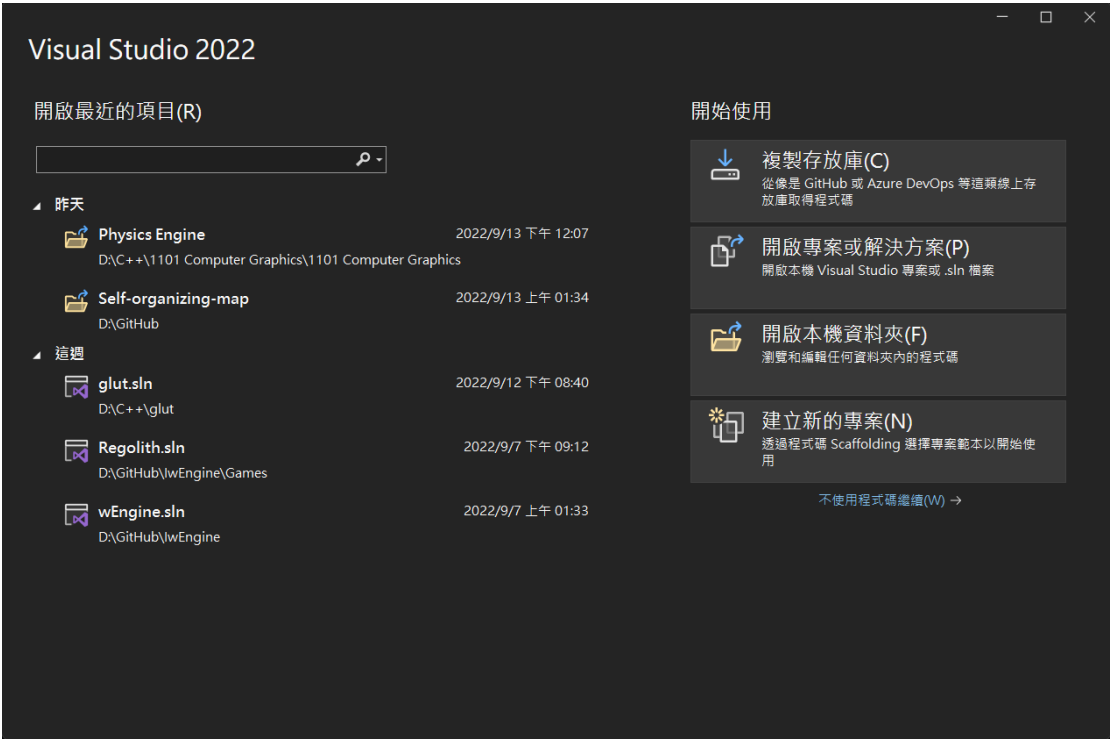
Visual Studio 2022

開啟最近的項目(R)

▲ 昨天

Physics Engine
2022/9/13 下午 12:07
D:\C++\1101 Computer Graphics\1101 Computer Graphics

Self-organizing-map
2022/9/13 上午 01:34
D:\GitHub

▲ 這週

glut.sln
2022/9/12 下午 08:40
D:\C++\glut

Regolith.sln
2022/9/7 下午 09:12
D:\GitHub\IwEngine\Games

wEngine.sln
2022/9/7 上午 01:33
D:\GitHub\IwEngine

開始使用

複製存放庫(C)
從像是 GitHub 或 Azure DevOps 等這類線上存放庫取得程式碼

開啟專案或解決方案(P)
開啟本機 Visual Studio 專案或 .sln 檔案

開啟本機資料夾(F)
瀏覽和編輯任何資料夾內的程式碼

建立新的專案(N)
透過程式碼 Scaffolding 選擇專案範本以開始使用

不使用程式碼繼續(W) →